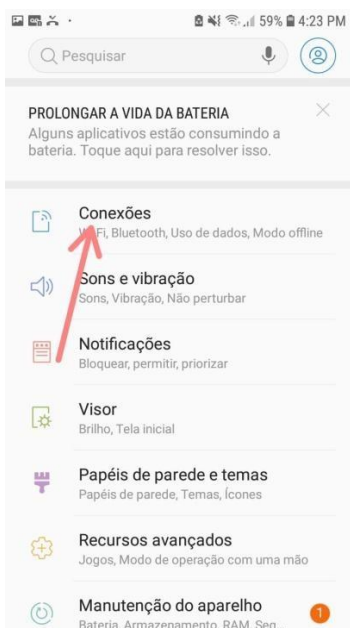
59% 4:23 PM

Pesquisar

PROLONGAR A VIDA DA BATERIA
Alguns aplicativos estão consumindo a bateria. Toque aqui para resolver isso.

Conexões
Wi-Fi, Bluetooth, Uso de dados, Modo offline

Sons e vibração
Sons, Vibração, Não perturbar

Notificações
Bloquear, permitir, priorizar

Visor
Brilho, Tela inicial

Papéis de parede e temas
Papéis de parede, Temas, Ícones

Recursos avançados
Jogos, Modo de operação com uma mão

Manutenção do aparelho
Bateria, Armazenamento, RAM, Seg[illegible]

1